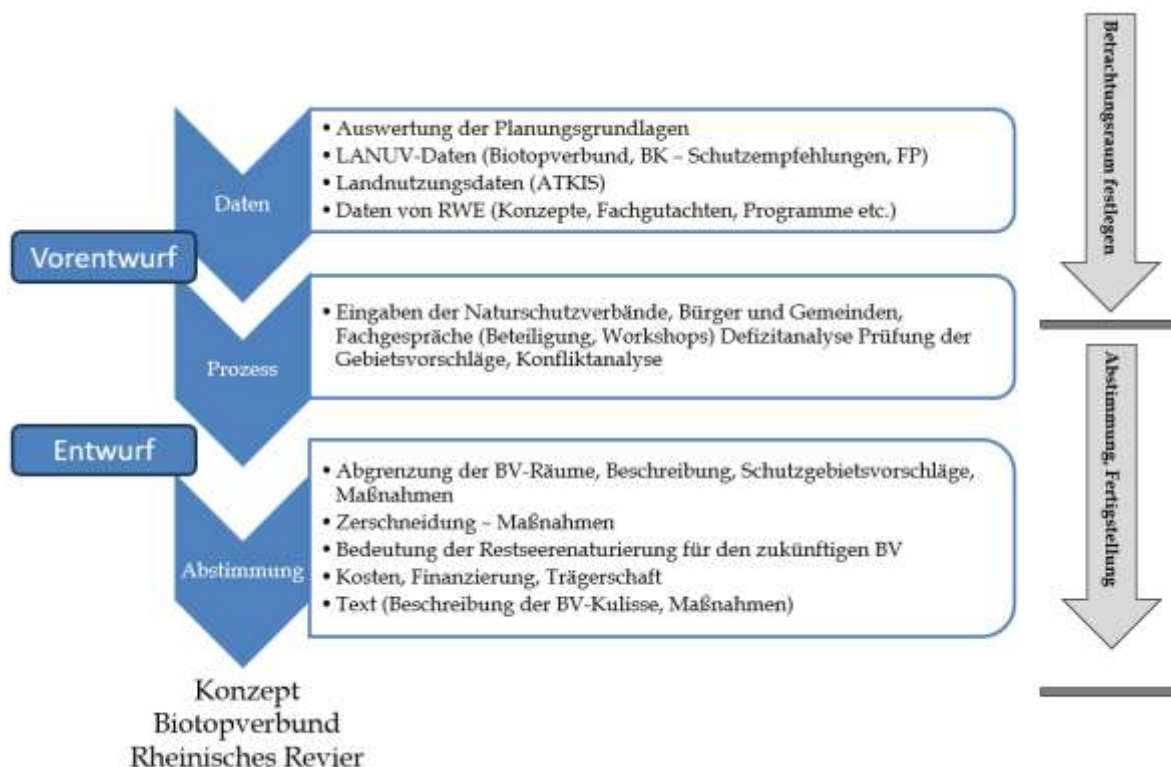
Daten

• Auswertung der Planungsgrundlagen
• LANUV-Daten (Biotopverbund, BK – Schutzempfehlungen, FP)
• Landnutzungsdaten (ATKIS)
• Daten von RWE (Konzepte, Fachgutachten, Programme etc.)

Betrachtungsraum festlegen

Vorentwurf

Prozess

• Eingaben der Naturschutzverbände, Bürger und Gemeinden, Fachgespräche (Beteiligung, Workshops) Defizitanalyse Prüfung der Gebietsvorschläge, Konfliktanalyse

Entwurf

Abstimmung

• Abgrenzung der BV-Räume, Beschreibung, Schutzgebietsvorschläge, Maßnahmen
• Zerschneidung – Maßnahmen
• Bedeutung der Restseerenaturierung für den zukünftigen BV
• Kosten, Finanzierung, Trägerschaft
• Text (Beschreibung der BV-Kulisse, Maßnahmen)

Abstimmung, Fertigstellung

Konzept
Biotopverbund
Rheinisches Revier